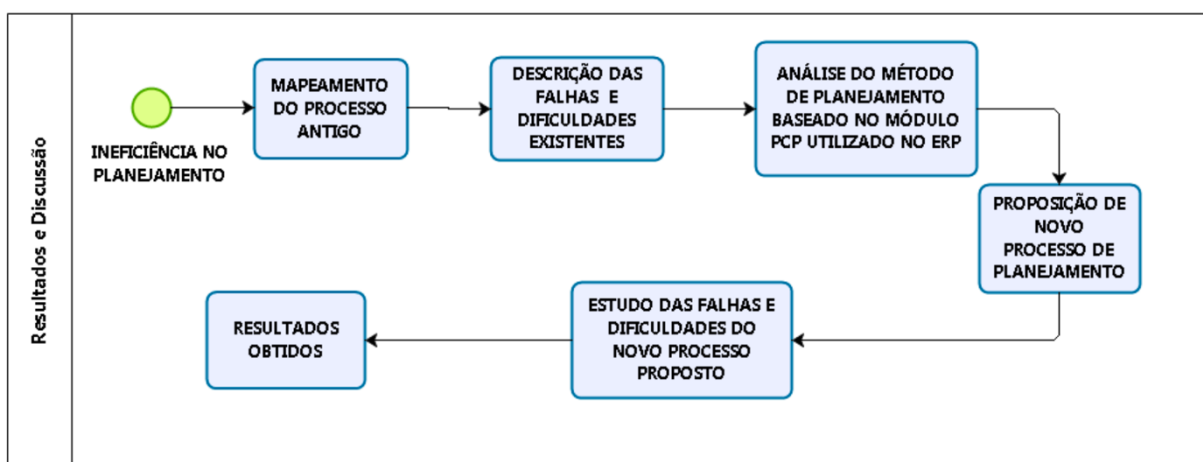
Resultados e Discussão

INEFICIÊNCIA NO PLANEJAMENTO

MAPEAMENTO DO PROCESSO ANTIGO

DESCRIÇÃO DAS FALHAS E DIFICULDADES EXISTENTES

ANÁLISE DO MÉTODO DE PLANEJAMENTO BASEADO NO MÓDULO PCP UTILIZADO NO ERP

PROPOSIÇÃO DE NOVO PROCESSO DE PLANEJAMENTO

ESTUDO DAS FALHAS E DIFICULDADES DO NOVO PROCESSO PROPOSTO

RESULTADOS OBTIDOS